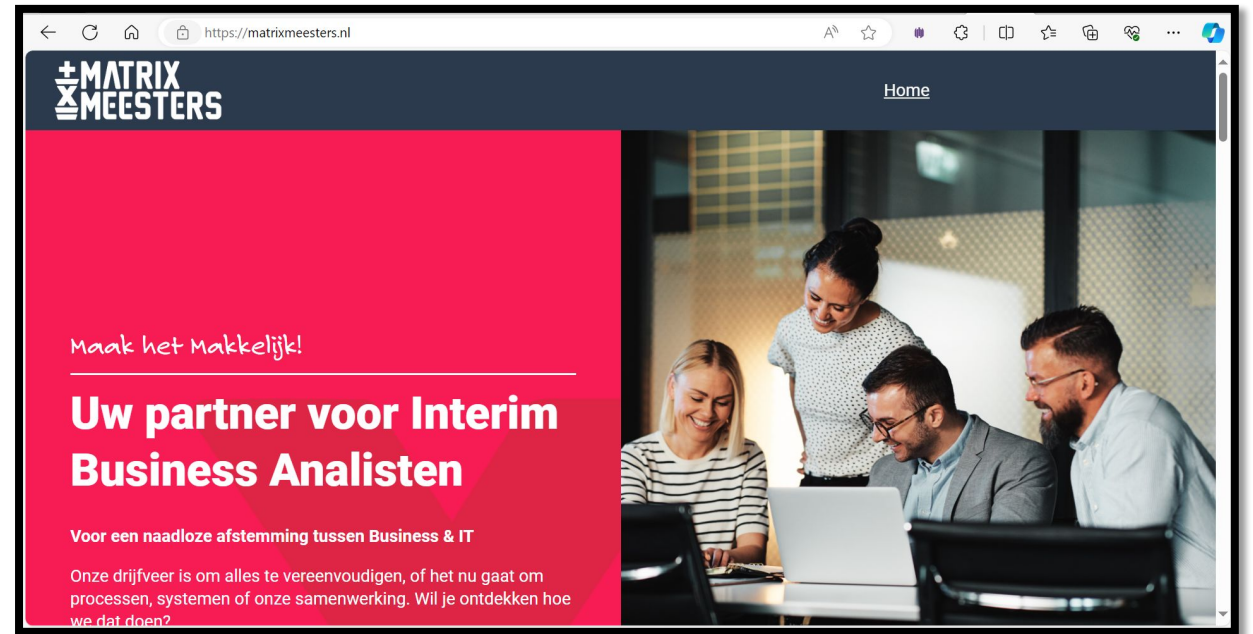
https://matrixmeesters.nl

MATRIX
MEESTERS

Home

Maak het Makkelijk!

Uw partner voor Interim Business Analisten

Voor een naadloze afstemming tussen Business & IT

Onze drijfveer is om alles te vereenvoudigen, of het nu gaat om processen, systemen of onze samenwerking. Wil je ontdekken hoe we dat doen?